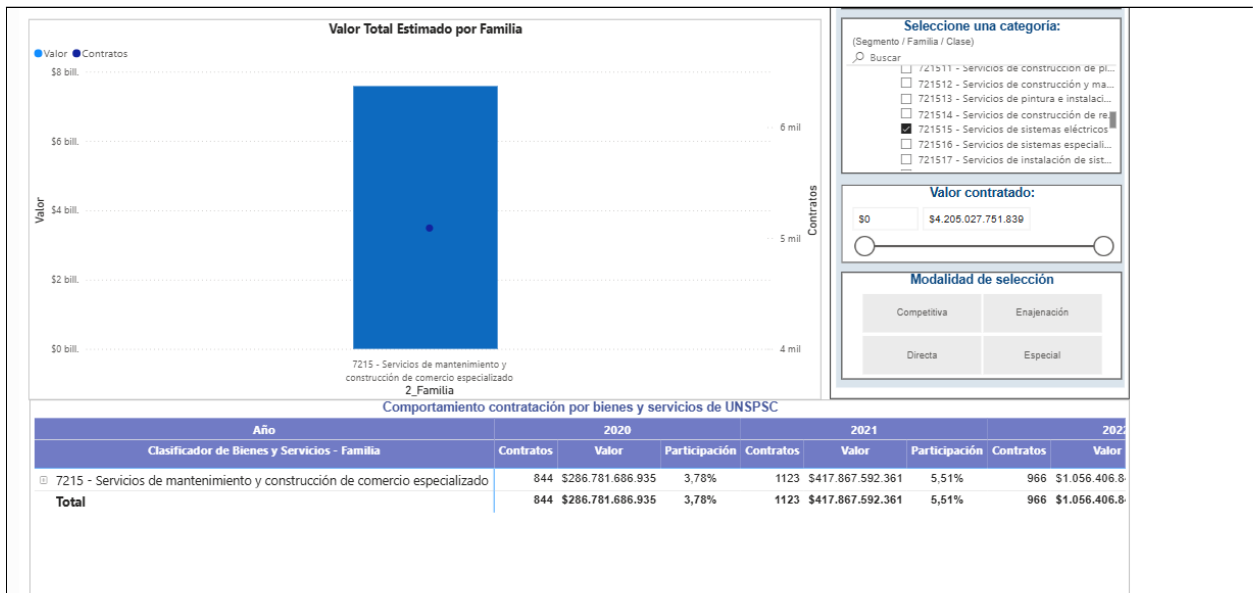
Valor Total Estimado por Familia

● Valor ● Contratos

$8 bill.
$6 bill.
$4 bill.
$2 bill.
$0 bill.

Valor

6 mil
5 mil
4 mil

Contratos

7215 - Servicios de mantenimiento y construcción de comercio especializado
2_Familia

Seleccione una categoría:
(Segmento / Familia / Clase)
Buscar
721511 - Servicios de construcción de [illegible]
721512 - Servicios de construcción y ma...
721513 - Servicios de pintura e instalaci...
721514 - Servicios de construcción de re...
721515 - Servicios de sistemas eléctricos
721516 - Servicios de sistemas especiali...
721517 - Servicios de instalación de sist...

Valor contratado:
$0
$4.205.027.751.839

Modalidad de selección
Competitiva
Enajenación
Directa
Especial

Comportamiento contratación por bienes y servicios de UNSPSC

| Año | 2020 | | | 2021 | | | 202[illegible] | |
|---|---|---|---|---|---|---|---|---|
| Clasificador de Bienes y Servicios - Familia | Contratos | Valor | Participación | Contratos | Valor | Participación | Contratos | Valor |
| ⊞ 7215 - Servicios de mantenimiento y construcción de comercio especializado | 844 | $286.781.686.935 | 3,78% | 1123 | $417.867.592.361 | 5,51% | 966 | $1.056.406.8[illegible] |
| Total | 844 | $286.781.686.935 | 3,78% | 1123 | $417.867.592.361 | 5,51% | 966 | $1.056.406.8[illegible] |